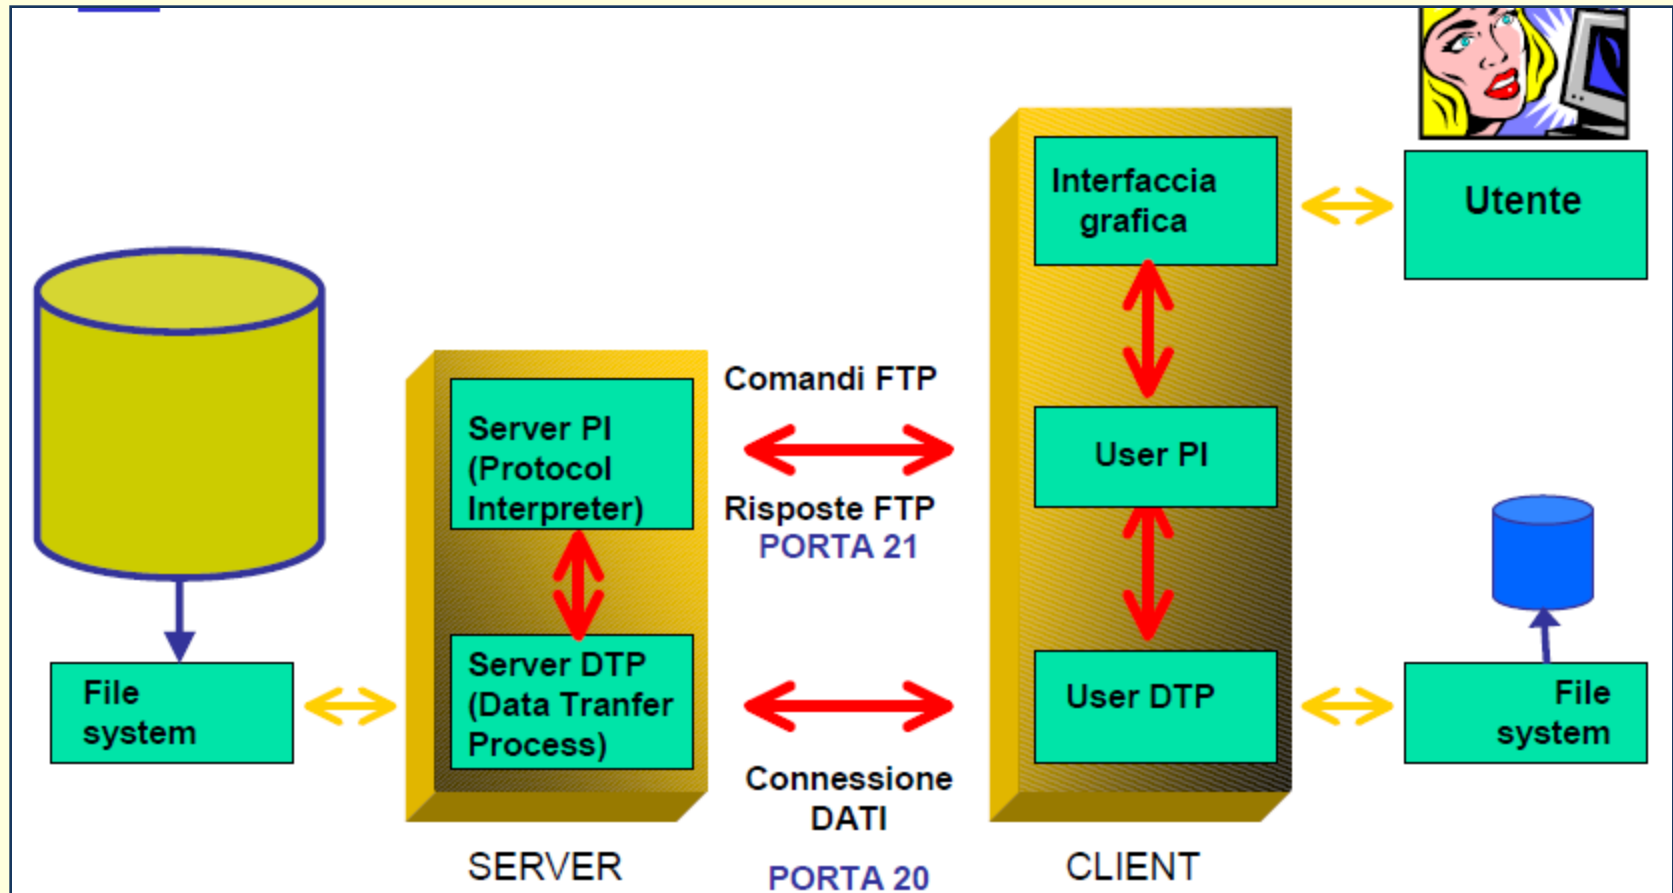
Interfaccia grafica

Utente

Server PI (Protocol Interpreter)

Comandi FTP

Risposte FTP
PORTA 21

User PI

File system

Server DTP (Data Tranfer Process)

User DTP

File system

Connessione DATI

SERVER

PORTA 20

CLIENT